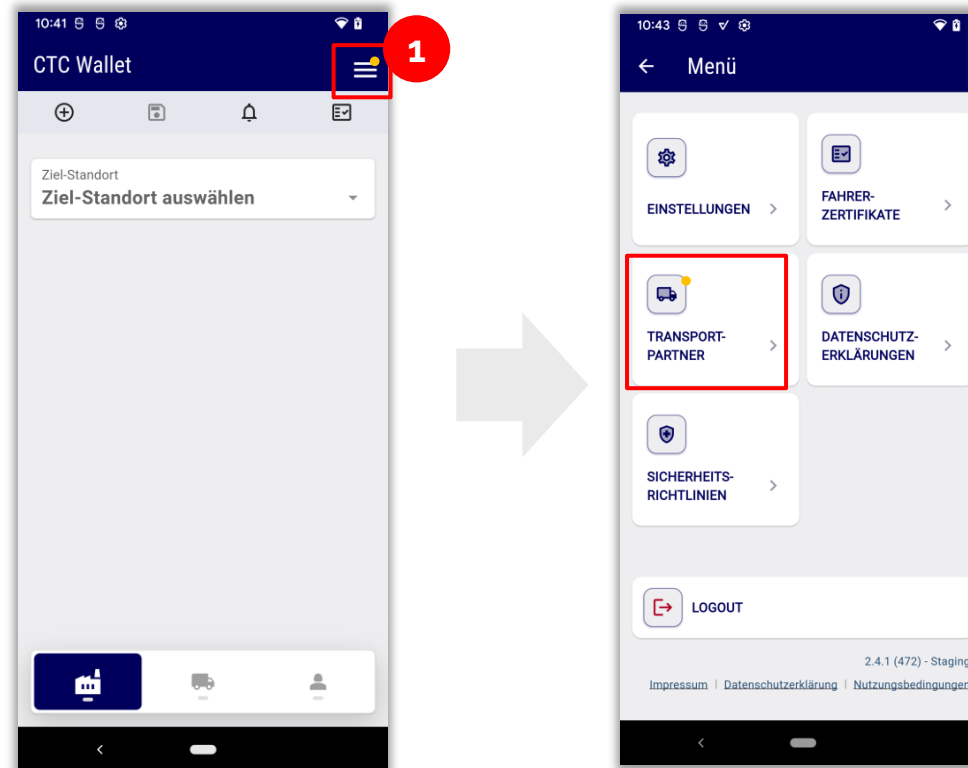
10:41

CTC Wallet

1

Ziel-Standort
Ziel-Standort auswählen

10:43

Menü

EINSTELLUNGEN

FAHRER-ZERTIFIKATE

TRANSPORT-PARTNER

DATENSCHUTZ-ERKLÄRUNGEN

SICHERHEITS-RICHTLINIEN

LOGOUT

2.4.1 (472) - Staging

Impressum | Datenschutzerklärung | Nutzungsbedingungen